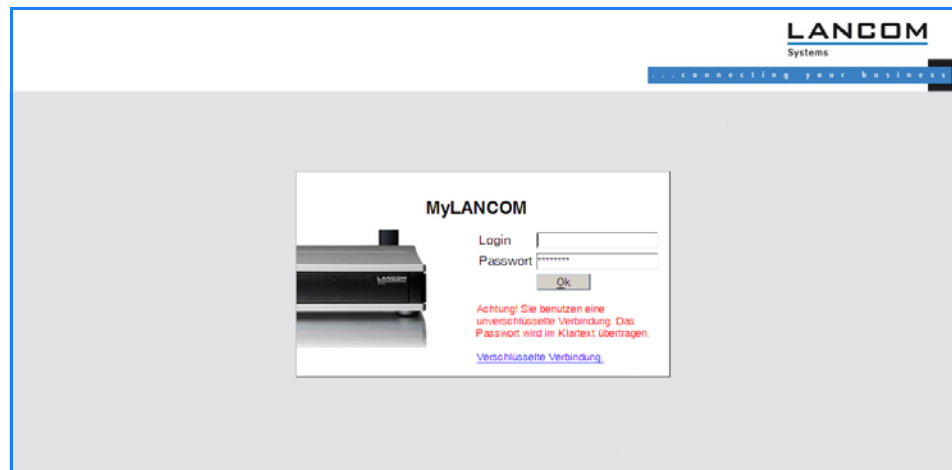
LANCOM
Systems
...connecting your business

MyLANCOM

LANCOM

Login

Passwort ********

Ok

Achtung! Sie benutzen eine unverschlüsselte Verbindung. Das Passwort wird im Klartext übertragen.

Verschlüsselte Verbindung